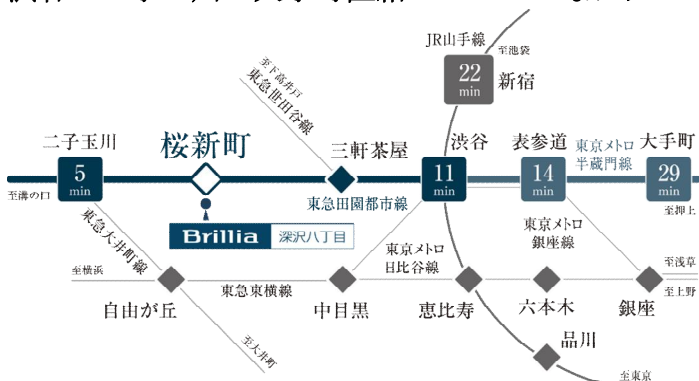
JR山手線
至池袋
22
min
新宿
至下高井戸
東急世田谷線
二子玉川
5
min
桜新町
三軒茶屋
渋谷
11
min
表参道
14
min
東京メトロ
半蔵門線
大手町
29
min
至溝の口
東急田園都市線
至押上
Brillia 深沢八丁目
東急大井町線
東京メトロ
銀座線
至横浜
東京メトロ
日比谷線
至浅草
至上野
東急東横線
自由が丘
中目黒
恵比寿
六本木
銀座
至大井町
品川
至東京